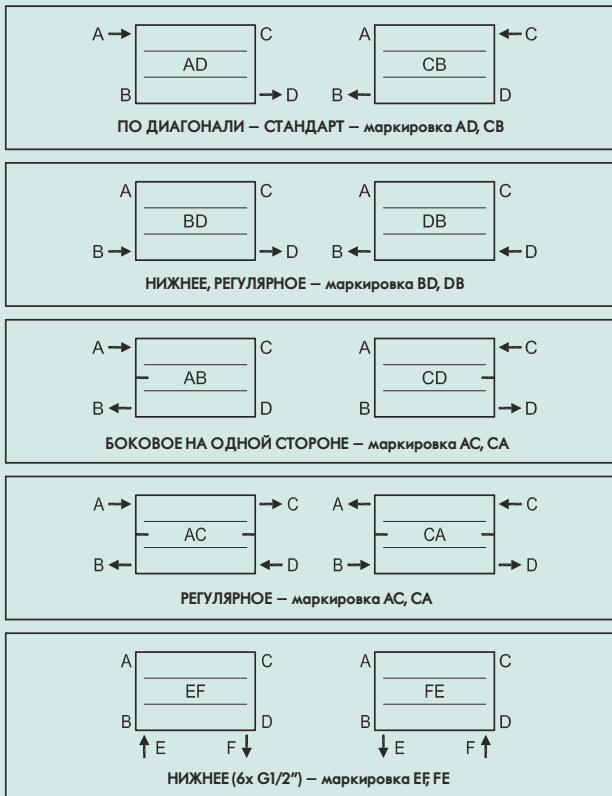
A → AD C
B → D

A CB ← C
B ← D

ПО ДИАГОНАЛИ – СТАНДАРТ – маркировка AD, CB

A BD C
B → → D

A DB C
B ← ← D

НИЖНЕЕ, РЕГУЛЯРНОЕ – маркировка BD, DB

A → AB C
B ←  D

A CD ← C
B → D

БОКОВОЕ НА ОДНОЙ СТОРОНЕ – маркировка AC, CA

A → AC → C
B ← ← D

A ← CA ← C
B → → D

РЕГУЛЯРНОЕ – маркировка AC, CA

A EF C
B D
↑ E F ↓

A FE C
B D
↓ E F ↑

НИЖНЕЕ (6x G1/2") – маркировка EF, FE